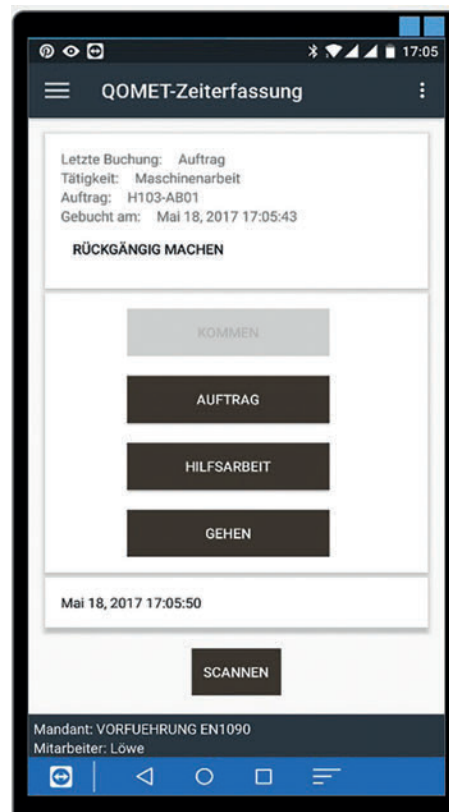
17:05

QOMET-Zeiterfassung

Letzte Buchung: Auftrag
Tätigkeit: Maschinenarbeit
Auftrag: H103-AB01
Gebucht am: Mai 18, 2017 17:05:43

RÜCKGÄNGIG MACHEN

KOMMEN

AUFTRAG

HILFSARBEIT

GEHEN

Mai 18, 2017 17:05:50

SCANNEN

Mandant: VORFUEHRUNG EN1090
Mitarbeiter: Löwe